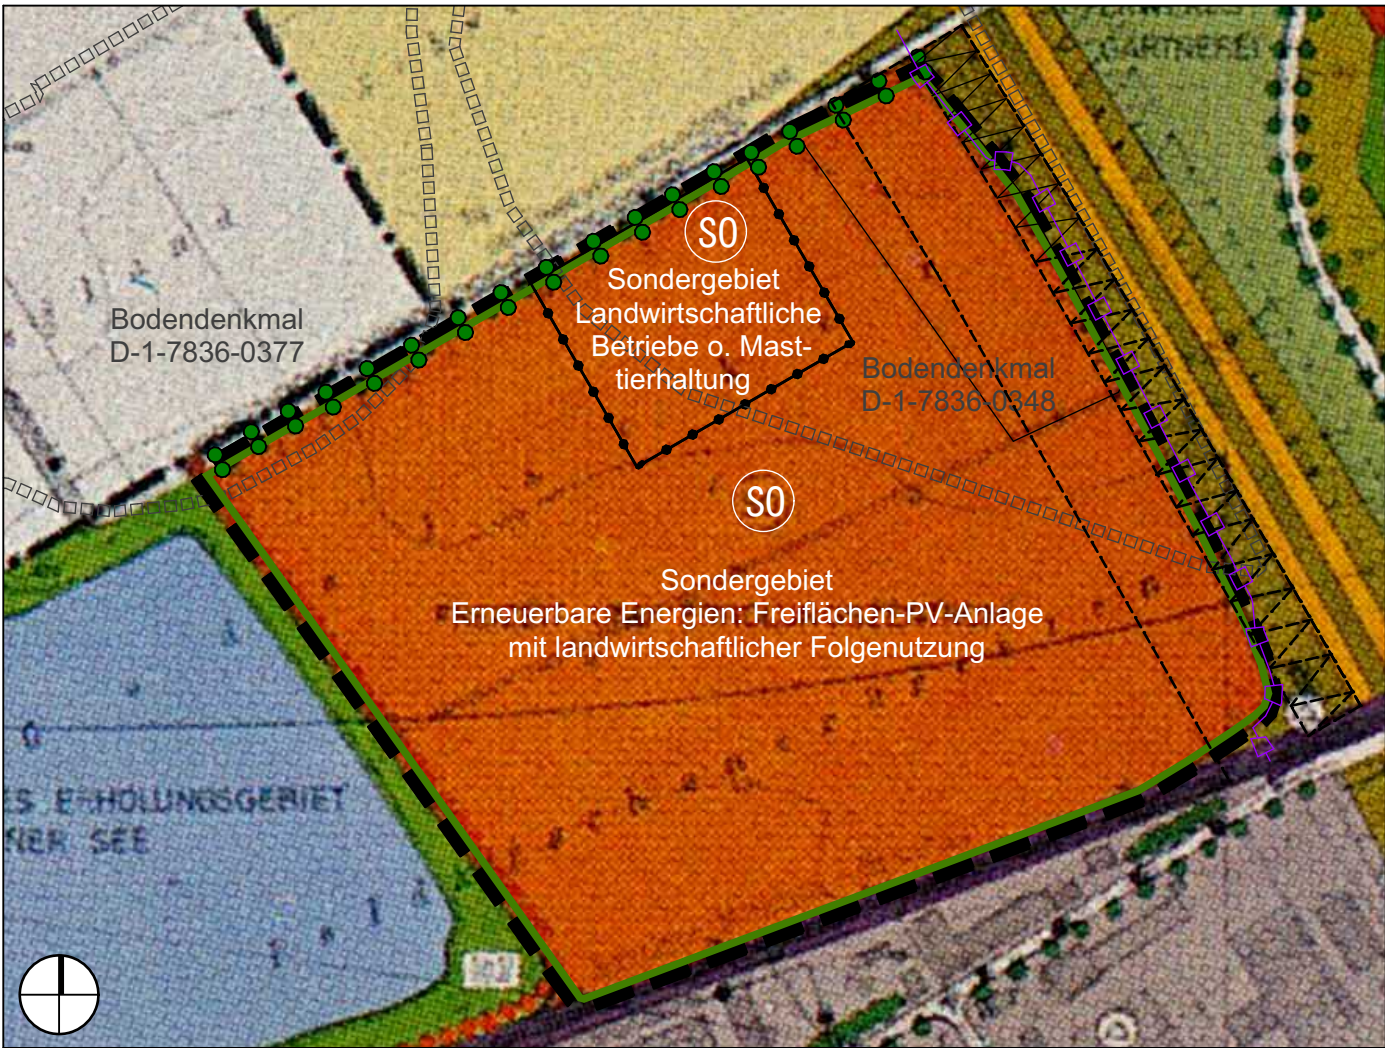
GÄRTNEREI

SO

Sondergebiet Landwirtschaftliche Betriebe o. Masttierhaltung

Bodendenkmal D-1-7836-0377

Bodendenkmal D-1-7836-0348

SO

Sondergebiet
Erneuerbare Energien: Freiflächen-PV-Anlage
mit landwirtschaftlicher Folgenutzung

ES ERHOLUNGSGEBIET
NER SEE